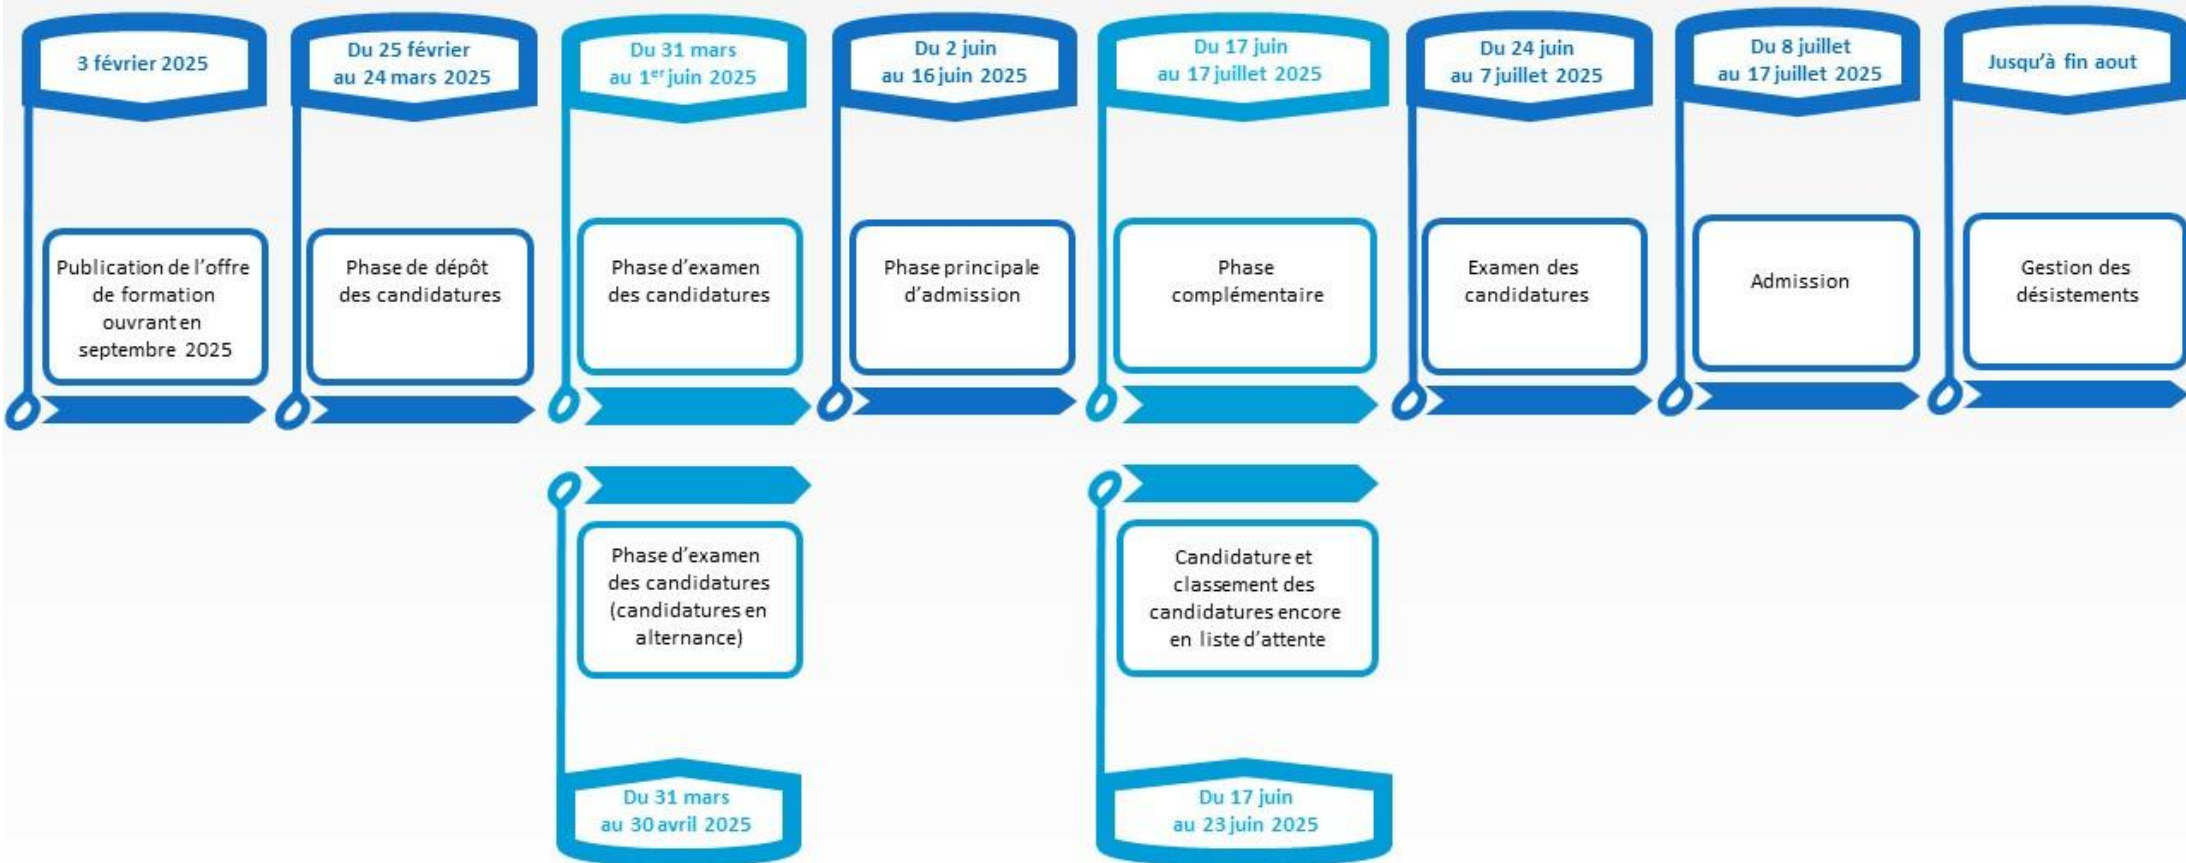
3 février 2025

Publication de l'offre de formation ouvrant en septembre 2025

Du 25 février au 24 mars 2025

Phase de dépôt des candidatures

Du 31 mars au 1$^{er}$ juin 2025

Phase d'examen des candidatures

Phase d'examen des candidatures (candidatures en alternance)

Du 31 mars au 30 avril 2025

Du 2 juin au 16 juin 2025

Phase principale d'admission

Du 17 juin au 17 juillet 2025

Phase complémentaire

Candidature et classement des candidatures encore en liste d'attente

Du 17 juin au 23 juin 2025

Du 24 juin au 7 juillet 2025

Examen des candidatures

Du 8 juillet au 17 juillet 2025

Admission

Jusqu'à fin aout

Gestion des désistements